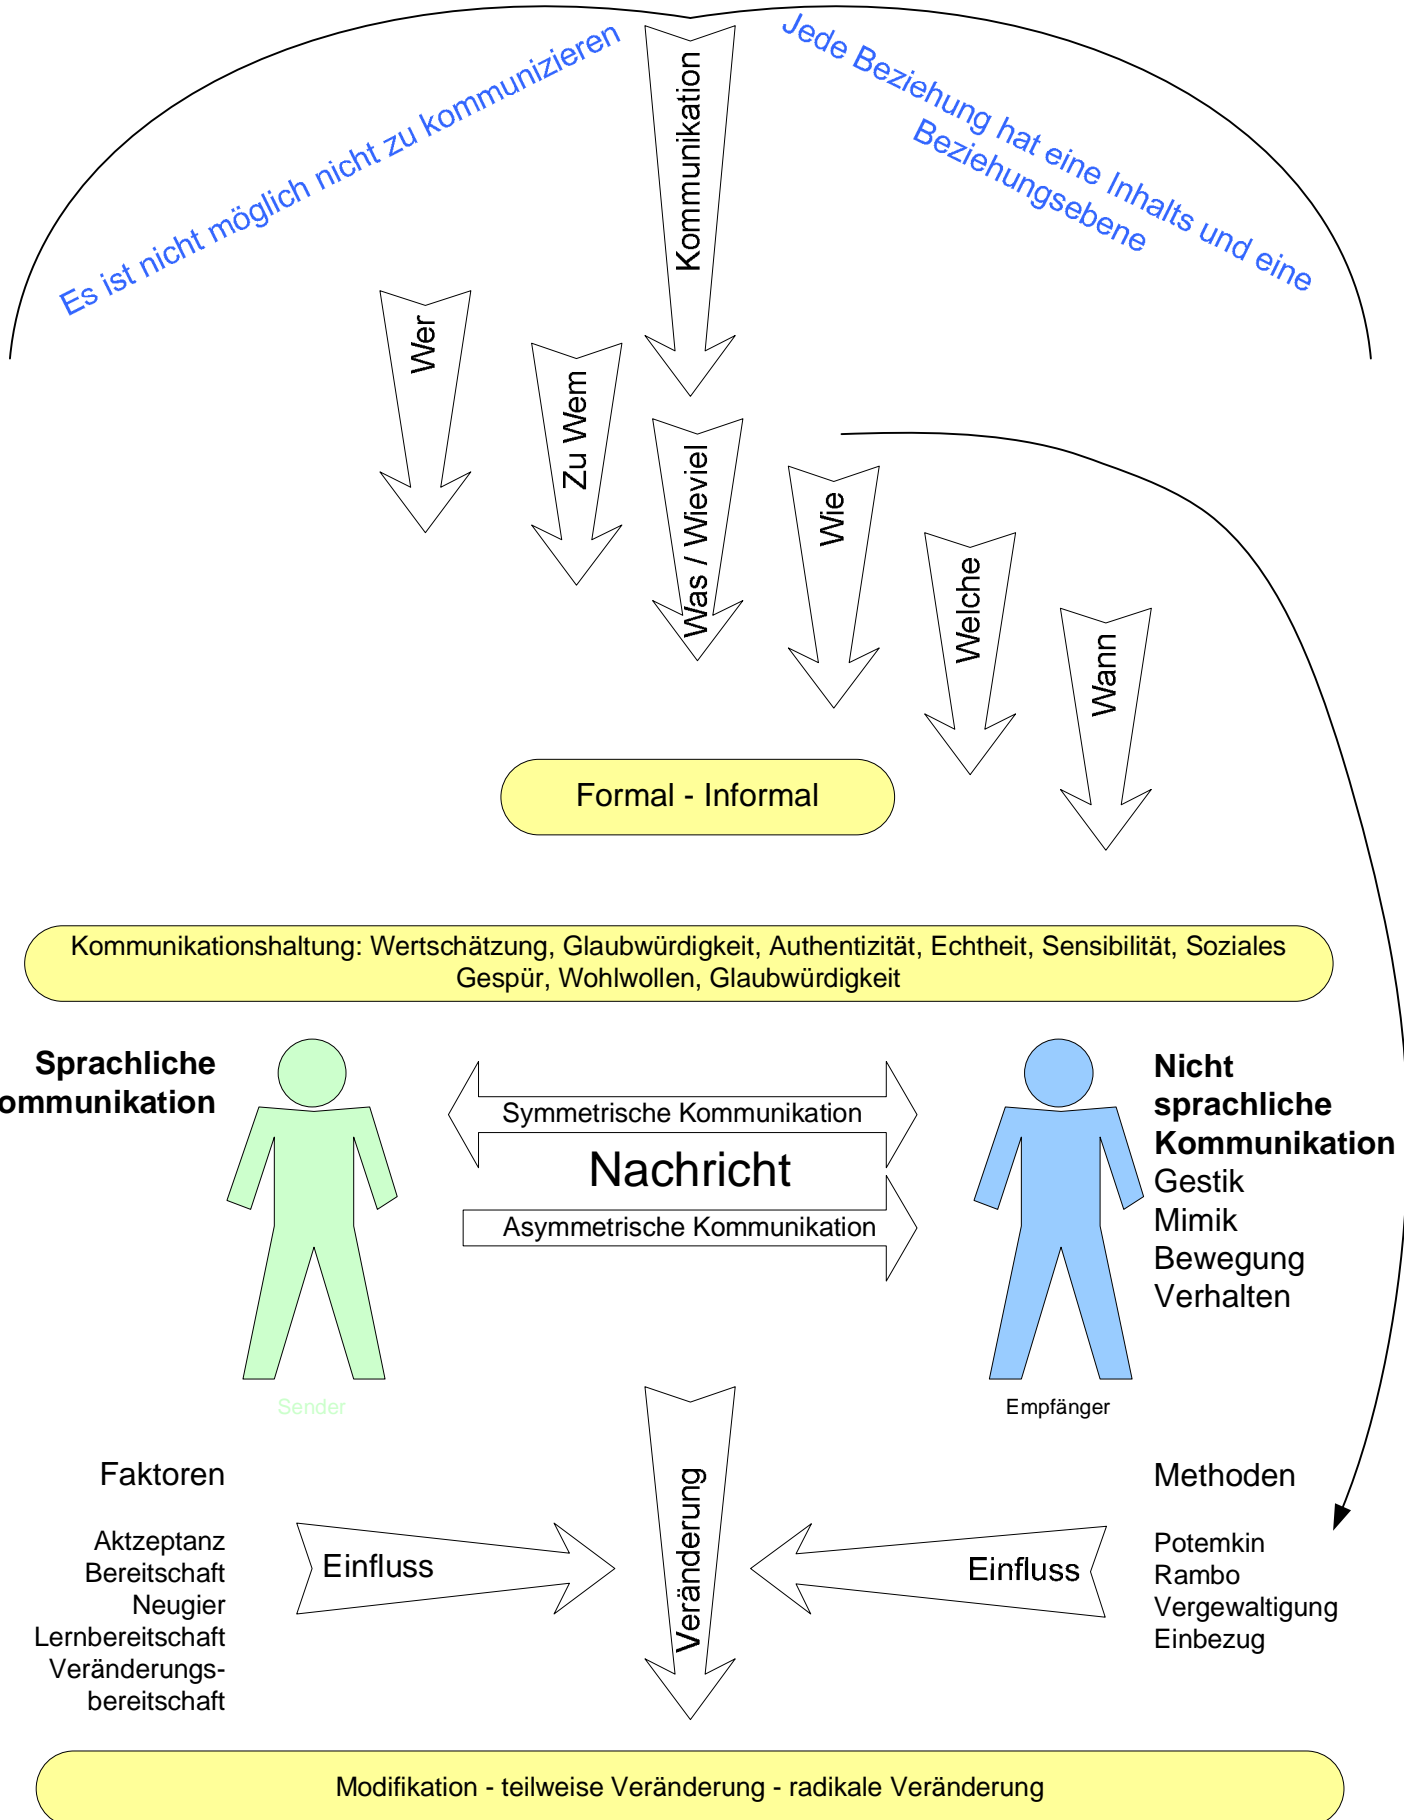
Es ist nicht möglich nicht zu kommunizieren

Kommunikation

Jede Beziehung hat eine Inhalts und eine Beziehungsebene

Wer

Zu Wem

Was / Wieviel

Wie

Welche

Wann

Formal - Informal

Kommunikationshaltung: Wertschätzung, Glaubwürdigkeit, Authentizität, Echtheit, Sensibilität, Soziales Gespür, Wohlwollen, Glaubwürdigkeit

Sprachliche
ommunikation

Symmetrische Kommunikation

Nachricht

Asymmetrische Kommunikation

Nicht sprachliche Kommunikation
Gestik
Mimik
Bewegung
Verhalten

Sender

Empfänger

Faktoren

Aktzeptanz
Bereitschaft
Neugier
Lernbereitschaft
Veränderungsbereitschaft

Einfluss

Veränderung

Einfluss

Methoden

Potemkin
Rambo
Vergewaltigung
Einbezug

Modifikation - teilweise Veränderung - radikale Veränderung